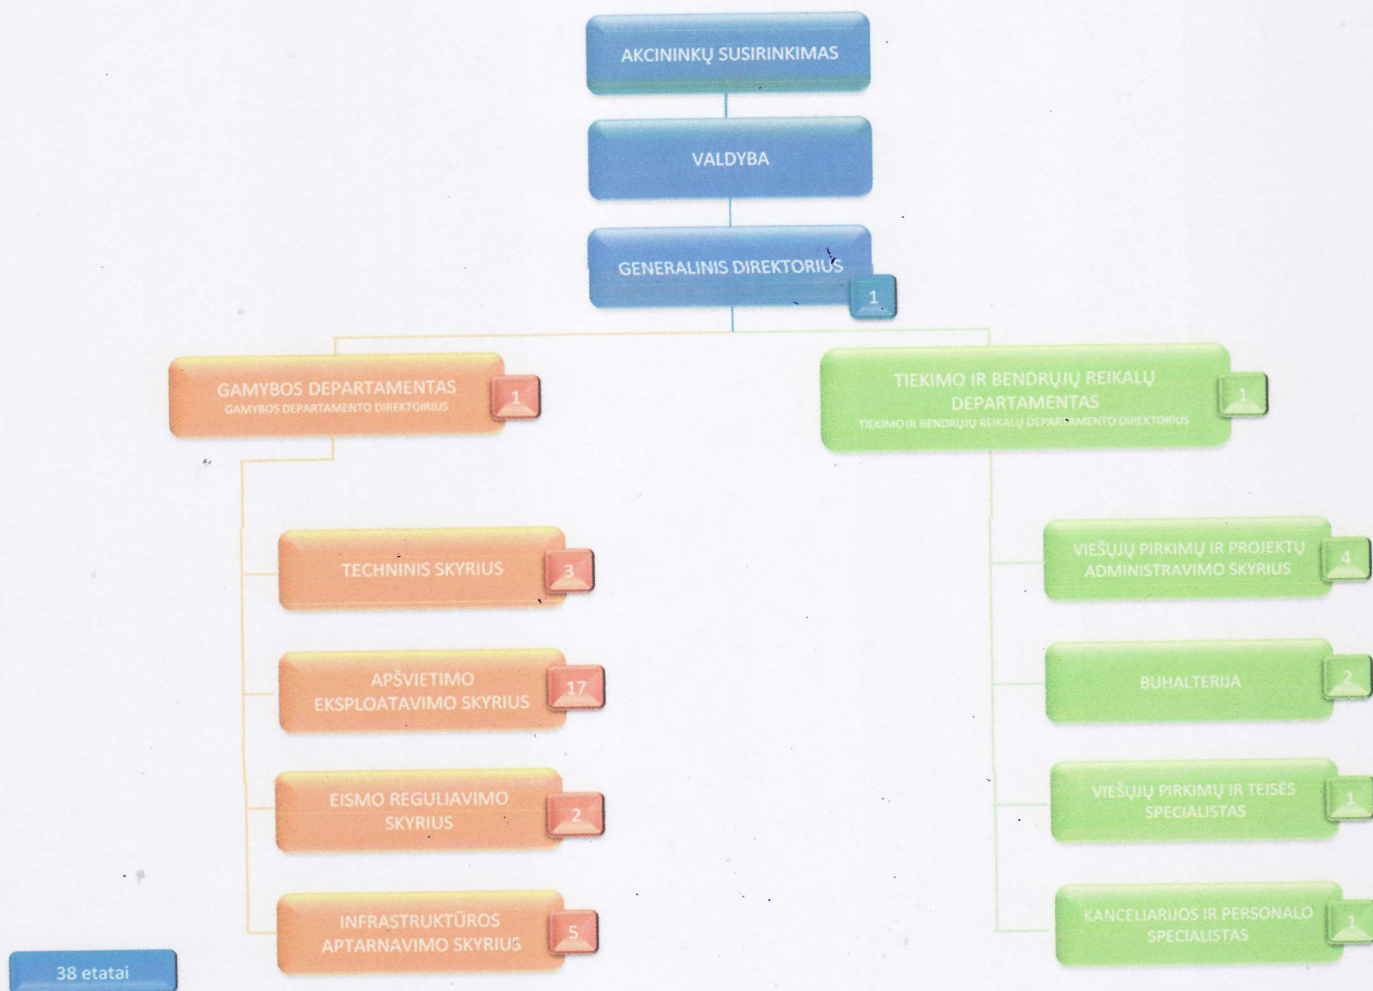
AKCININKŲ SUSIRINKIMAS

VALDYBA

GENERALINIS DIREKTORIUS
1

GAMYBOS DEPARTAMENTAS
GAMYBOS DEPARTAMENTO DIREKTOIRIUS
1

TIEKIMO IR BENDRŲJŲ REIKALŲ DEPARTAMENTAS
TIEKIMO IR BENDRŲJŲ REIKALŲ DEPARTAMENTO DIREKTORIUS
1

TECHNINIS SKYRIUS
3

APŠVIETIMO EKSPLOATAVIMO SKYRIUS
17

EISMO REGULIAVIMO SKYRIUS
2

INFRASTRUKTŪROS APTARNAVIMO SKYRIUS
5

VIEŠŲJŲ PIRKIMŲ IR PROJEKTŲ ADMINISTRAVIMO SKYRIUS
4

BUHALTERIJA
2

VIEŠŲJŲ PIRKIMŲ IR TEISĖS SPECIALISTAS
1

KANCELIARIJOS IR PERSONALO SPECIALISTAS
1

38 etatai